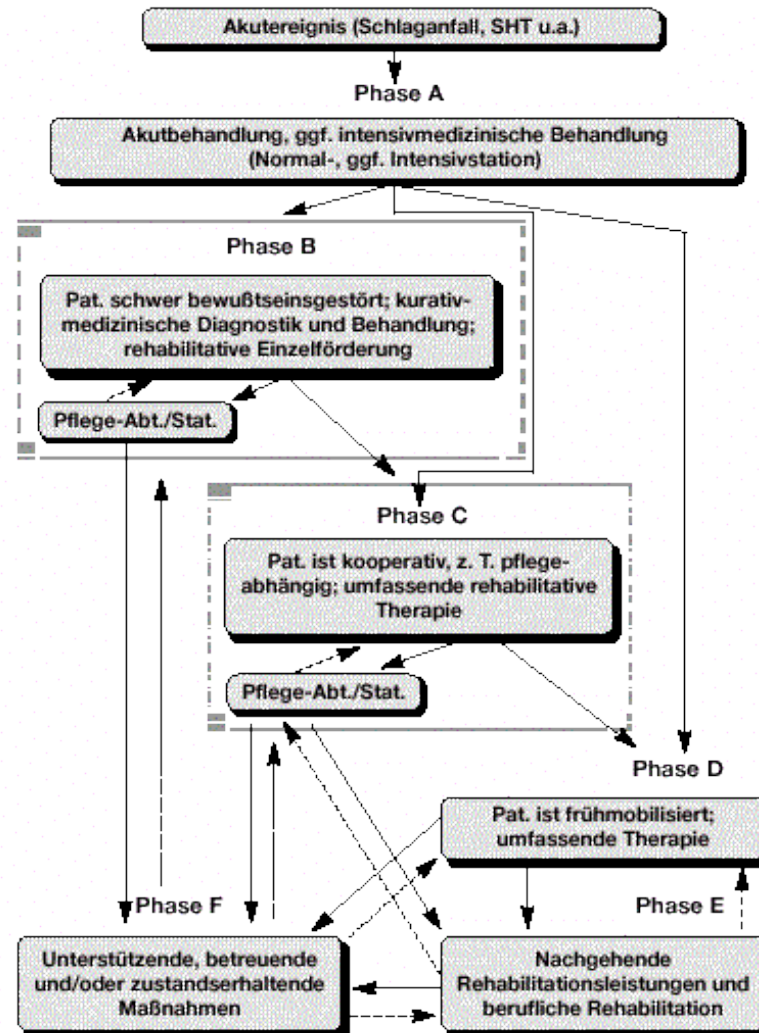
Akutereignis (Schlaganfall, SHT u.a.)

Phase A

Akutbehandlung, ggf. intensivmedizinische Behandlung (Normal-, ggf. Intensivstation)

Phase B

Pat. schwer bewußtseinsgestört; kurativmedizinische Diagnostik und Behandlung; rehabilitative Einzelförderung

Pflege-Abt./Stat.

Phase C

Pat. ist kooperativ, z. T. pflegeabhängig; umfassende rehabilitative Therapie

Pflege-Abt./Stat.

Phase D

Pat. ist frühmobilisiert; umfassende Therapie

Phase F

Phase E

Unterstützende, betreuende und/oder zustandserhaltende Maßnahmen

Nachgehende Rehabilitationsleistungen und berufliche Rehabilitation